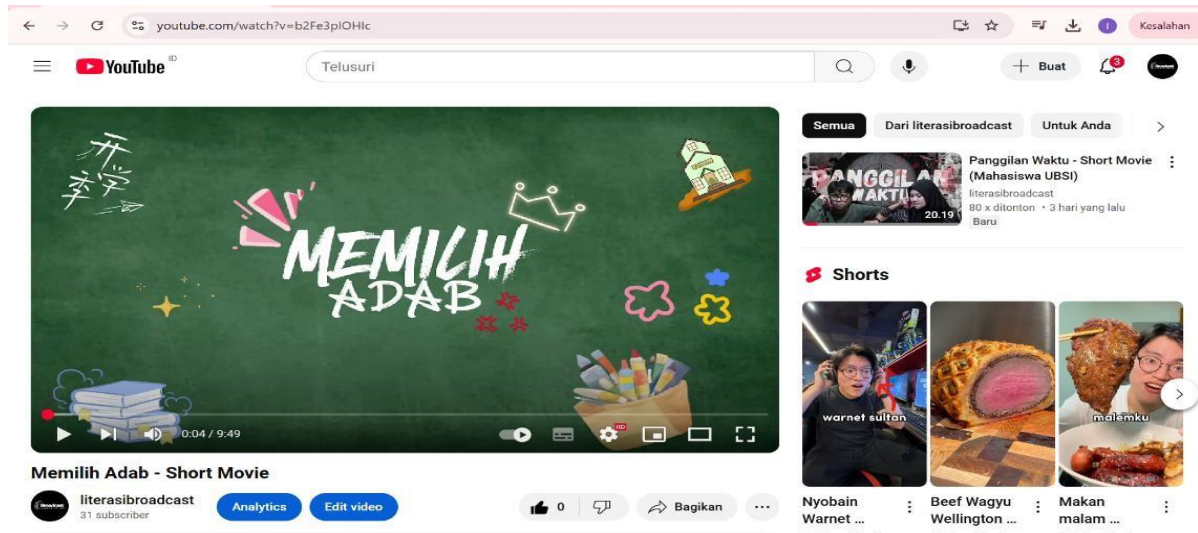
youtube.com/watch?v=b2Fe3plOHlc

Kesalahan

YouTube ID

Telusuri

Buat

3

开学

MEMILIH ADAB

0:04 / 9:49

HD

Memilih Adab - Short Movie

literasibroadcast
31 subscriber

Analytics

Edit video

0

Bagikan

...

Semua

Dari literasibroadcast

Untuk Anda

PANGGILAN WAKTU

20.19

Panggilan Waktu - Short Movie (Mahasiswa UBSI)

literasibroadcast

80 x ditonton • 3 hari yang lalu

Baru

Shorts

warnet sultan

malemku

Nyobain Warnet ...

Beef Wagyu Wellington ...

Makan malam ...